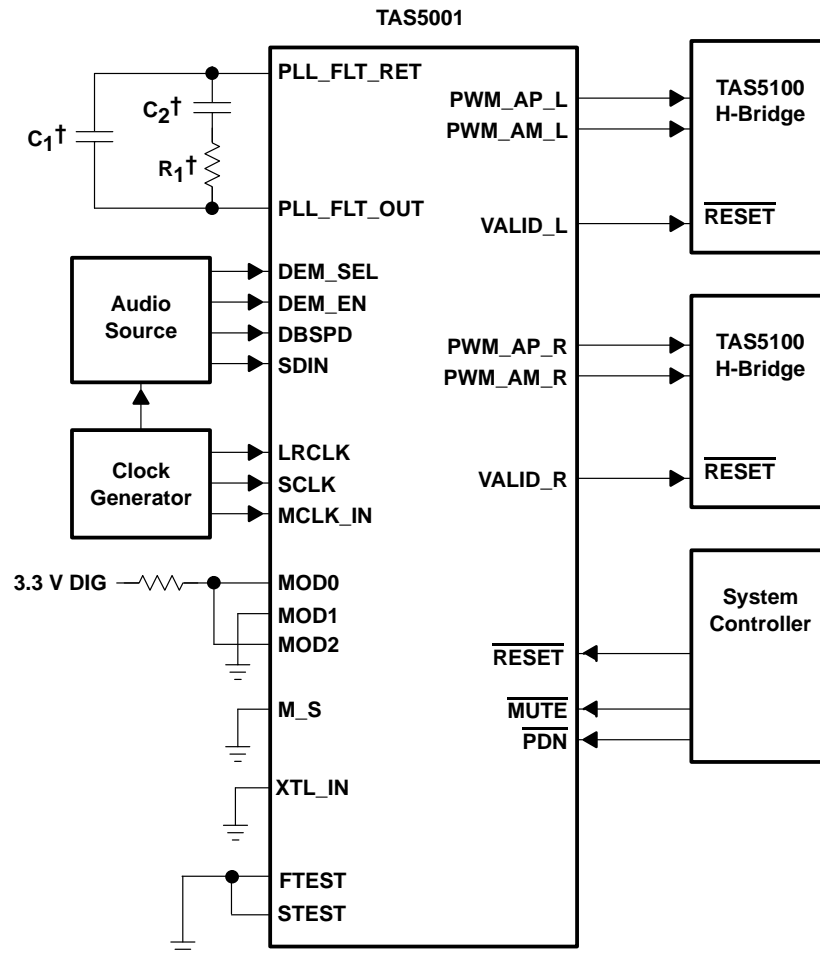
TAS5001

PLL_FLT_RET
$C_2$†
$C_1$†
$R_1$†
PLL_FLT_OUT
PWM_AP_L
PWM_AM_L
VALID_L
TAS5100
H-Bridge
$\overline{\text{RESET}}$

Audio
Source
DEM_SEL
DEM_EN
DBSPD
SDIN
PWM_AP_R
PWM_AM_R
TAS5100
H-Bridge

Clock
Generator
LRCLK
SCLK
MCLK_IN
VALID_R
$\overline{\text{RESET}}$

3.3 V DIG
MOD0
MOD1
MOD2
System
Controller
$\overline{\text{RESET}}$
M_S
$\overline{\text{MUTE}}$
$\overline{\text{PDN}}$
XTL_IN
FTEST
STEST